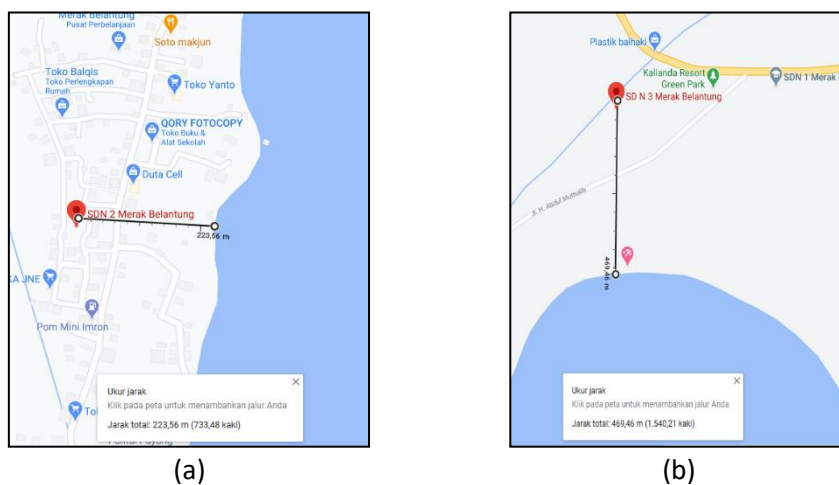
Merak Belantung
Pusat Perbelanjaan
Soto makjun
Toko Balqis
Toko Perlengkapan Rumah
Toko Yanto
QORY FOTOCOPY
Toko Buku & Alat Sekolah
Duta Cell
SDN 2 Merak Belantung
223,56 m
KA JNE
Pom Mini Imron
Toko
Ukur jarak
Klik pada peta untuk menambahkan jalur Anda
Jarak total: 223,56 m (733,48 kaki)
×
(a)

Plastik baihaki
Kalianda Resort Green Park
SDN 1 Merak
SD N 3 Merak Belantung
Jl. H. Abdul Muthalib
469,46 m
Ukur jarak
Klik pada peta untuk menambahkan jalur Anda
Jarak total: 469,46 m (1.540,21 kaki)
×
(b)